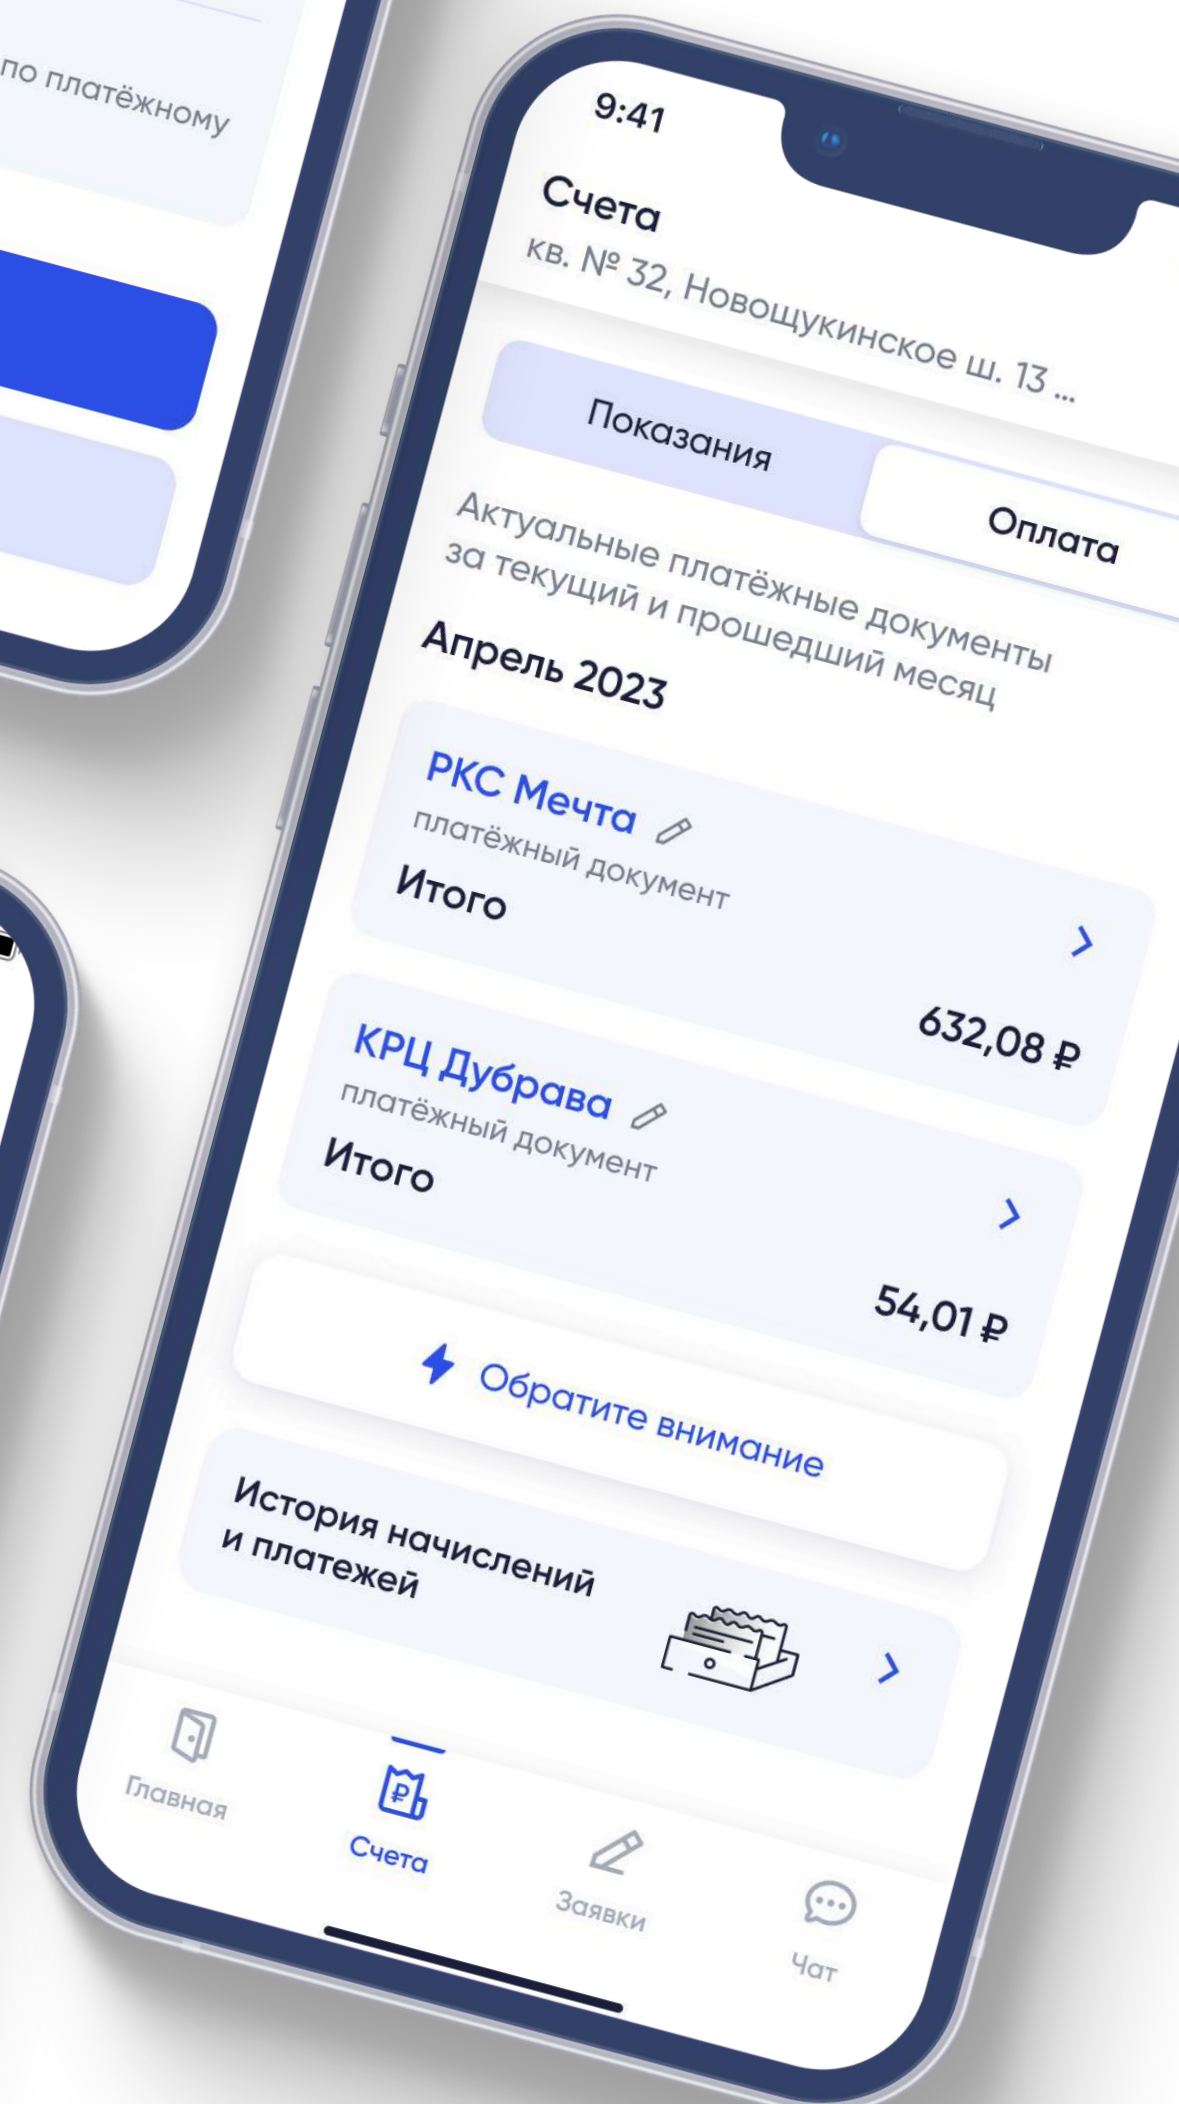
по платёжному

9:41

Счета
кв. № 32, Новощукинское ш. 13 ...

Показания
Оплата

Актуальные платёжные документы за текущий и прошедший месяц

Апрель 2023

РКС Мечта
платёжный документ
Итого
632,08 ₽

КРЦ Дубрава
платёжный документ
Итого
54,01 ₽

Обратите внимание

История начислений и платежей

Главная
Счета
Заявки
Чат